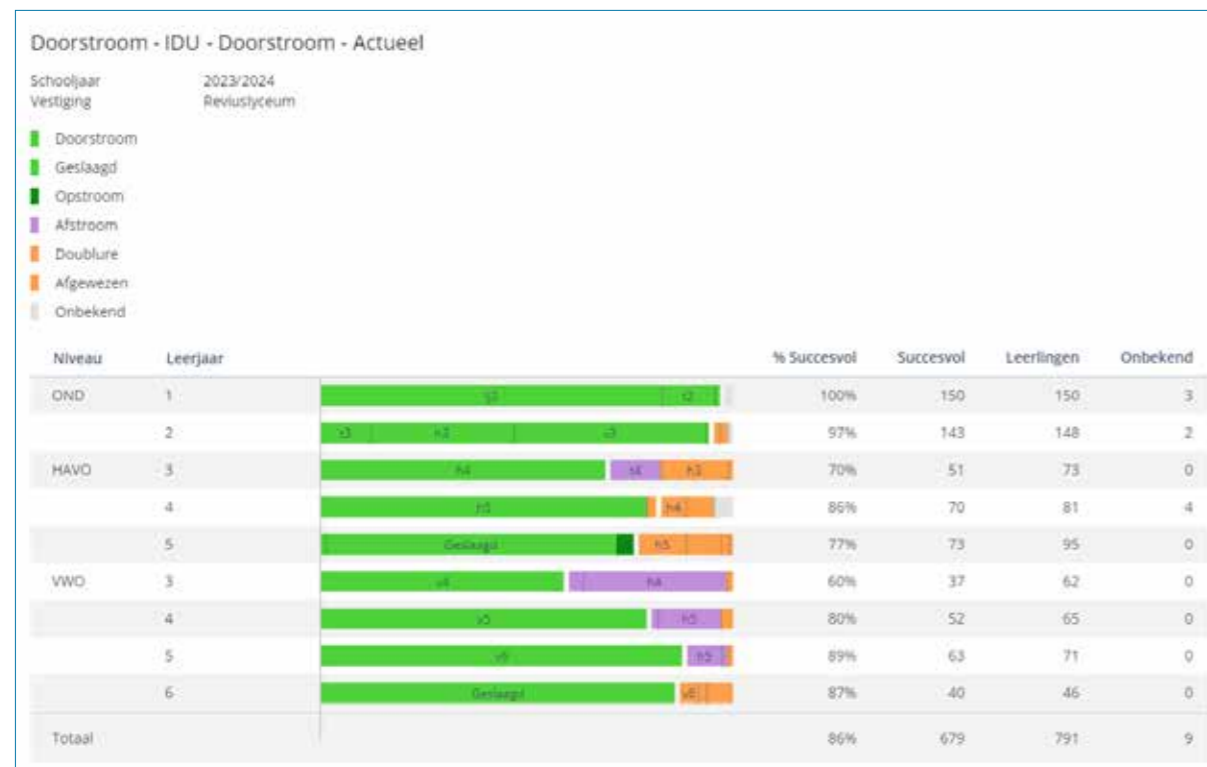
Doorstroom - IDU - Doorstroom - Actueel

Schooljaar 2023/2024
Vestiging Reviuslyceum

Doorstroom
Geslaagd
Opstroom
Afstroom
Doublure
Afgewezen
Onbekend

| Niveau | Leerjaar | | % Succesvol | Succesvol | Leerlingen | Onbekend |
|---|---|---|---|---|---|---|
| OND | 1 | s2 t2 | 100% | 150 | 150 | 3 |
| | 2 | t3 h3 v3 | 97% | 143 | 148 | 2 |
| HAVO | 3 | h4 t4 h3 | 70% | 51 | 73 | 0 |
| | 4 | h5 h4 | 86% | 70 | 81 | 4 |
| | 5 | Geslaagd h5 | 77% | 73 | 95 | 0 |
| VWO | 3 | v4 h4 | 60% | 37 | 62 | 0 |
| | 4 | v5 h5 | 80% | 52 | 65 | 0 |
| | 5 | v6 h5 | 89% | 63 | 71 | 0 |
| | 6 | Geslaagd v6 | 87% | 40 | 46 | 0 |
| Totaal | | | 86% | 679 | 791 | 9 |